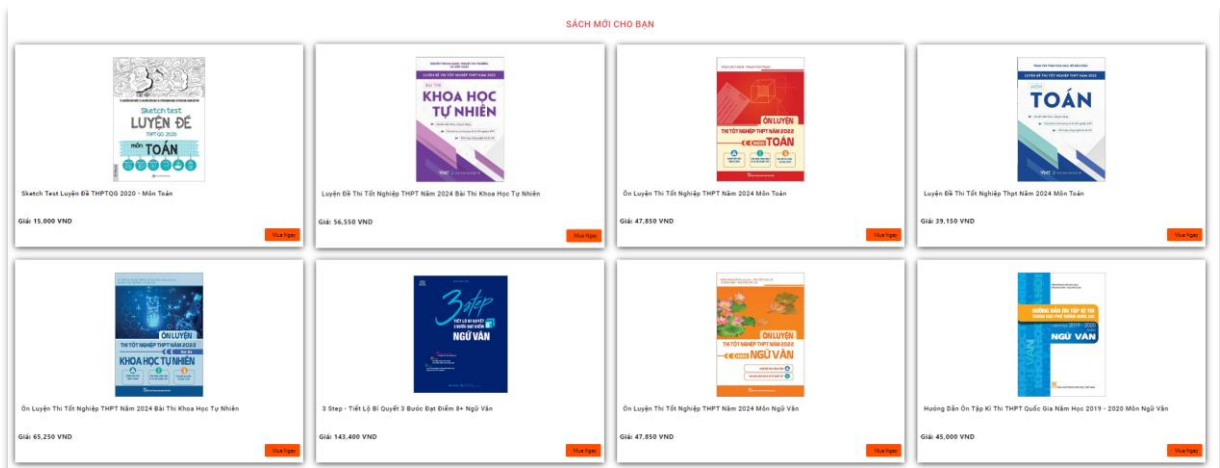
SÁCH MỚI CHO BẠN

Sketch test
LUYỆN ĐỀ
THPT QG 2020
Môn TOÁN

Sketch Test Luyện Đề THPTQG 2020 - Môn Toán

Giá: 15,000 VND

Mua Ngay

LUYỆN ĐỀ THI TỐT NGHIỆP THPT NĂM 2022
Bài thi
KHOA HỌC TỰ NHIÊN

Luyện Đề Thi Tốt Nghiệp THPT Năm 2024 Bài Thi Khoa Học Tự Nhiên

Giá: 56,550 VND

Mua Ngay

ÔN LUYỆN
THI TỐT NGHIỆP THPT NĂM 2022
Môn TOÁN

Ôn Luyện Thi Tốt Nghiệp THPT Năm 2024 Môn Toán

Giá: 47,850 VND

Mua Ngay

LUYỆN ĐỀ THI TỐT NGHIỆP THPT NĂM 2022
Môn
TOÁN

Luyện Đề Thi Tốt Nghiệp Thpt Năm 2024 Môn Toán

Giá: 39,150 VND

Mua Ngay

ÔN LUYỆN
THI TỐT NGHIỆP THPT NĂM 2022
Bài thi
KHOA HỌC TỰ NHIÊN

Ôn Luyện Thi Tốt Nghiệp THPT Năm 2024 Bài Thi Khoa Học Tự Nhiên

Giá: 65,250 VND

Mua Ngay

3 step
TIẾT LỘ BÍ QUYẾT 3 BƯỚC ĐẠT ĐIỂM 8+
NGỮ VĂN

3 Step - Tiết Lộ Bí Quyết 3 Bước Đạt Điểm 8+ Ngữ Văn

Giá: 143,400 VND

Mua Ngay

ÔN LUYỆN
THI TỐT NGHIỆP THPT NĂM 2022
Môn NGỮ VĂN

Ôn Luyện Thi Tốt Nghiệp THPT Năm 2024 Môn Ngữ Văn

Giá: 47,850 VND

Mua Ngay

HƯỚNG DẪN ÔN TẬP KÌ THI TRUNG HỌC PHỔ THÔNG QUỐC GIA
năm học 2019 - 2020
Môn NGỮ VĂN

Hướng Dẫn Ôn Tập Kì Thi THPT Quốc Gia Năm Học 2019 - 2020 Môn Ngữ Văn

Giá: 45,000 VND

Mua Ngay